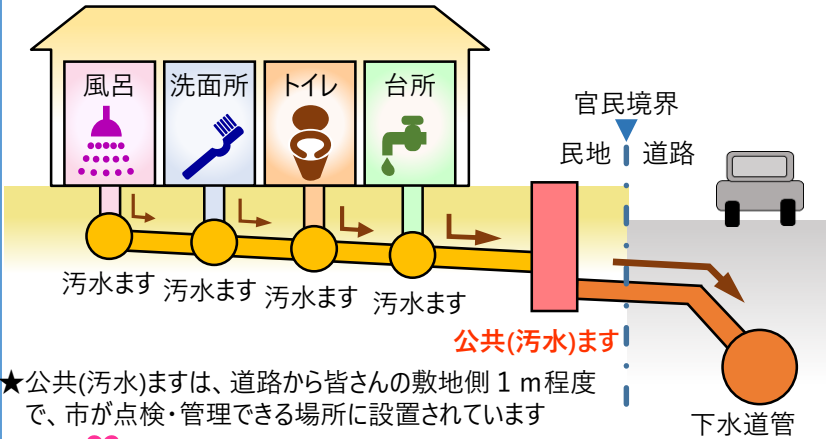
風呂　洗面所　トイレ　台所

官民境界

民地　道路

汚水ます　汚水ます　汚水ます　汚水ます

公共(汚水)ます

下水道管

★公共(汚水)ますは、道路から皆さんの敷地側 1 m程度で、市が点検・管理できる場所に設置されています